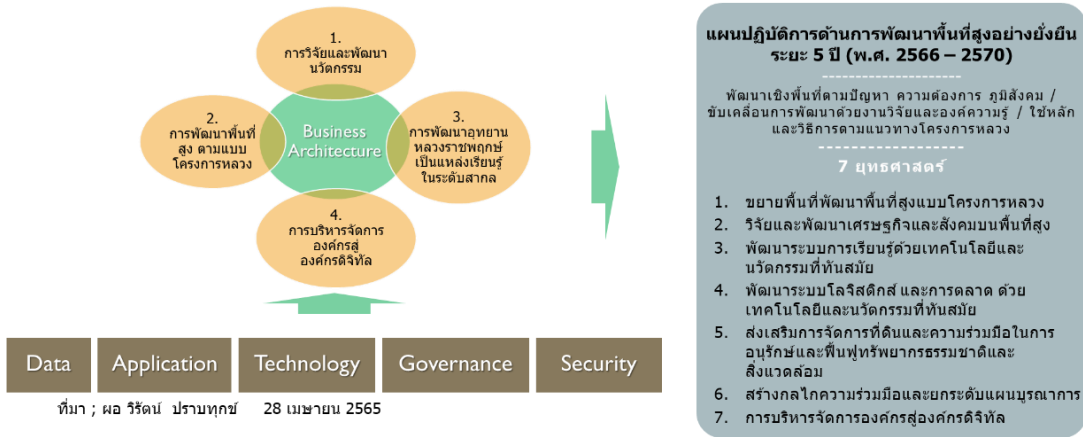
1. การวิจัยและพัฒนานวัตกรรม

2. การพัฒนาพื้นที่สูง ตามแบบโครงการหลวง

Business Architecture

3. การพัฒนาอุทยานหลวงราชพฤกษ์ เป็นแหล่งเรียนรู้ในระดับสากล

4. การบริหารจัดการองค์กรสู่องค์กรดิจิทัล

Data | Application | Technology | Governance | Security

ที่มา ; ผอ วิรัตน์ ปราบทุกข์ 28 เมษายน 2565

แผนปฏิบัติการด้านการพัฒนาพื้นที่สูงอย่างยั่งยืน ระยะ 5 ปี (พ.ศ. 2566 – 2570)

พัฒนาเชิงพื้นที่ตามปัญหา ความต้องการ ภูมิสังคม / ขับเคลื่อนการพัฒนาด้วยงานวิจัยและองค์ความรู้ / ใช้หลักและวิธีการตามแนวทางโครงการหลวง

7 ยุทธศาสตร์

1. ขยายพื้นที่พัฒนาพื้นที่สูงแบบโครงการหลวง
2. วิจัยและพัฒนาเศรษฐกิจและสังคมบนพื้นที่สูง
3. พัฒนาระบบการเรียนรู้ด้วยเทคโนโลยีและนวัตกรรมที่ทันสมัย
4. พัฒนาระบบโลจิสติกส์ และการตลาด ด้วยเทคโนโลยีและนวัตกรรมที่ทันสมัย
5. ส่งเสริมการจัดการที่ดินและความร่วมมือในการอนุรักษ์และฟื้นฟูทรัพยากรธรรมชาติและสิ่งแวดล้อม
6. สร้างกลไกความร่วมมือและยกระดับแผนบูรณาการ
7. การบริหารจัดการองค์กรสู่องค์กรดิจิทัล